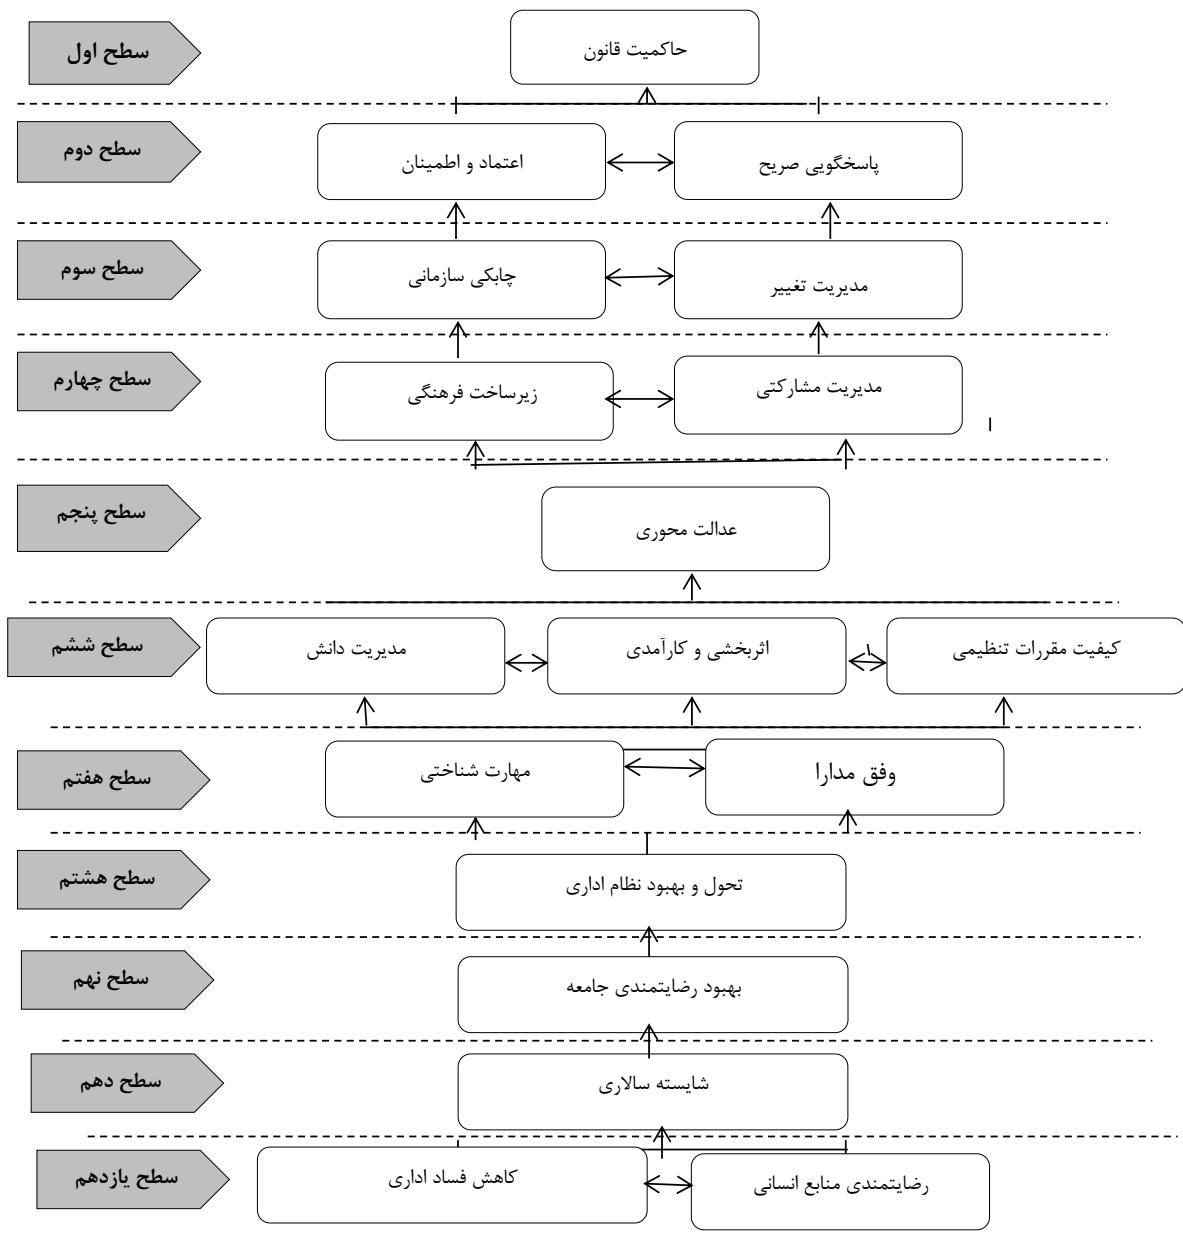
سطح اول
حاکمیت قانون

سطح دوم
پاسخگویی صریح
اعتماد و اطمینان

سطح سوم
مدیریت تغییر
چابکی سازمانی

سطح چهارم
مدیریت مشارکتی
زیرساخت فرهنگی

سطح پنجم
عدالت محوری

سطح ششم
کیفیت مقررات تنظیمی
اثربخشی و کارآمدی
مدیریت دانش

سطح هفتم
وفق مدارا
مهارت شناختی

سطح هشتم
تحول و بهبود نظام اداری

سطح نهم
بهبود رضایتمندی جامعه

سطح دهم
شایسته سالاری

سطح یازدهم
رضایتمندی منابع انسانی
کاهش فساد اداری